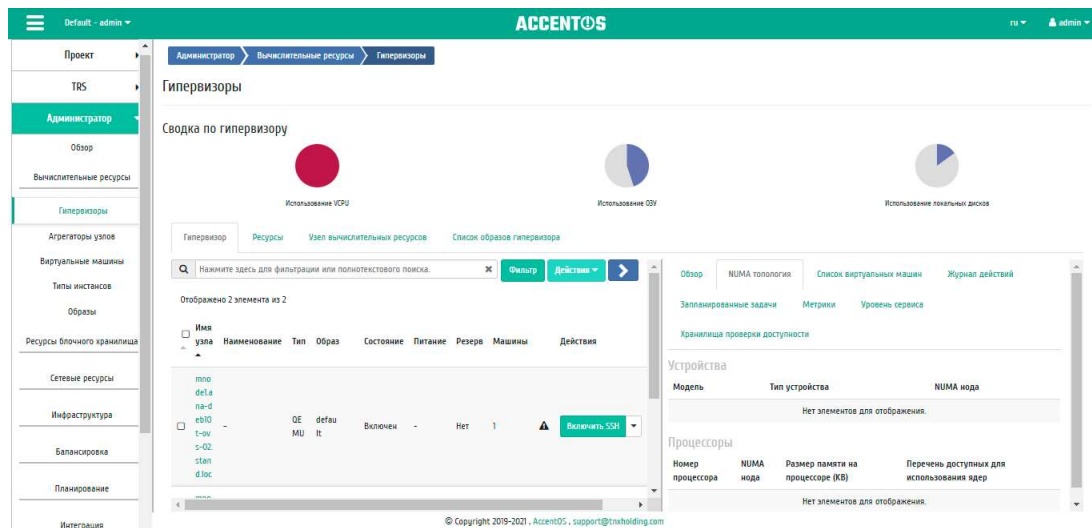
Default - admin ▾

ACCENTOS

ru ▾ admin ▾

Проект

TRS

Администратор

Обзор

Вычислительные ресурсы

Гипервизоры

Агрегаторы узлов

Виртуальные машины

Типы инстансов

Образы

Ресурсы блочного хранилища

Сетевые ресурсы

Инфраструктура

Балансировка

Планирование

Интеграция

Администратор › Вычислительные ресурсы › Гипервизоры

Гипервизоры

Сводка по гипервизору

Использование VCPU

Использование ОЗУ

Использование локальных дисков

Гипервизор | Ресурсы | Узел вычислительных ресурсов | Список образов гипервизора

Нажмите здесь для фильтрации или полнотекстового поиска. Фильтр Действия ▾

Отображено 2 элемента из 2

| Имя узла | Наименование | Тип | Образ | Состояние | Питание | Резерв | Машины | Действия |
|---|---|---|---|---|---|---|---|---|
| mnodel.ana-deb10t-ovs-02stand.loc | – | QEMU | default | Включен | - | Нет | 1 | Включить SSH ▾ |

Обзор | NUMA топология | Список виртуальных машин | Журнал действий | Запланированные задачи | Метрики | Уровень сервиса | Хранилища проверки доступности

Устройства

| Модель | Тип устройства | NUMA нода |
|---|---|---|
| Нет элементов для отображения. | | |

Процессоры

| Номер процессора | NUMA нода | Размер памяти на процессоре (KB) | Перечень доступных для использования ядер |
|---|---|---|---|
| Нет элементов для отображения. | | | |

© Copyright 2019-2021 , AccentOS , support@tnxholding.com